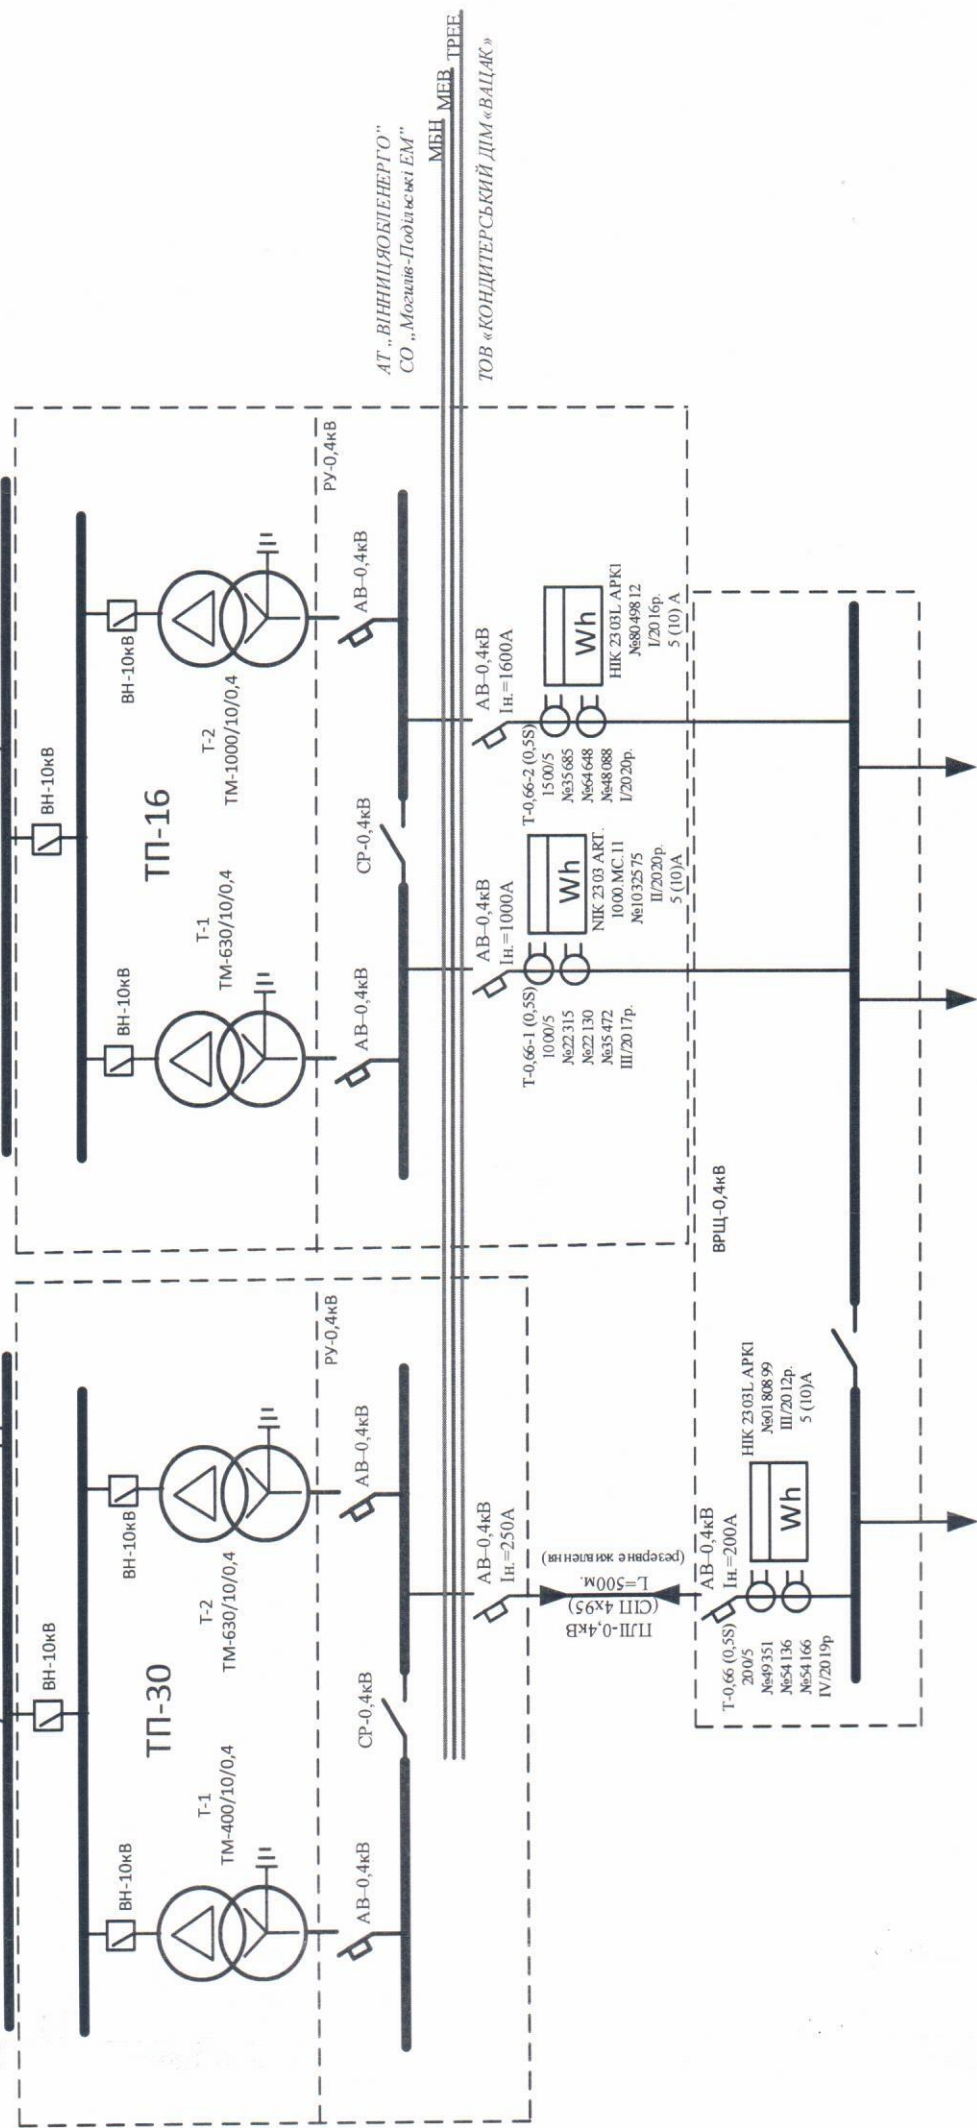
АТ „ВІННИЦЯОБЛЕНЕРГО"
СО „Могилів-Подільські ЕМ"

МБП МЕВ ТРЕЕ

ТОВ «КОНДИТЕРСЬКИЙ ДІМ «ВАЦАК»

ТП-16

ВН-10кВ

ВН-10кВ

ВН-10кВ

Т-2
ТМ-1000/10/0,4

Т-1
ТМ-630/10/0,4

РУ-0,4кВ

АВ-0,4кВ

СР-0,4кВ

АВ-0,4кВ

АВ-0,4кВ
Ін.=1600А

Т-0,66-2 (0,5S)
1500/5
№35685
№64648
№48088
I/2020р.

Wh

НІК 2303L АРК1
№8049812
I/2016р.
5 (10) А

АВ-0,4кВ
Ін.=1000А

Т-0,66-1 (0,5S)
1000/5
№22315
№22130
№35472
III/2017р.

Wh

NIK 2303 ART.
1000.MC.11
№1032575
II/2020р.
5 (10)А

ВРЩ-0,4кВ

ТП-30

ВН-10кВ

ВН-10кВ

ВН-10кВ

Т-2
ТМ-630/10/0,4

Т-1
ТМ-400/10/0,4

РУ-0,4кВ

АВ-0,4кВ

СР-0,4кВ

АВ-0,4кВ

АВ-0,4кВ
Ін.=250А

ПЛІ-0,4кВ
(СІП 4x95)
L=500м.
(резервне живлення)

АВ-0,4кВ
Ін.=200А

Т-0,66 (0,5S)
200/5
№49351
№54136
№54166
IV/2019р

Wh

НІК 2303L АРК1
№0180899
III/2012р.
5 (10)А